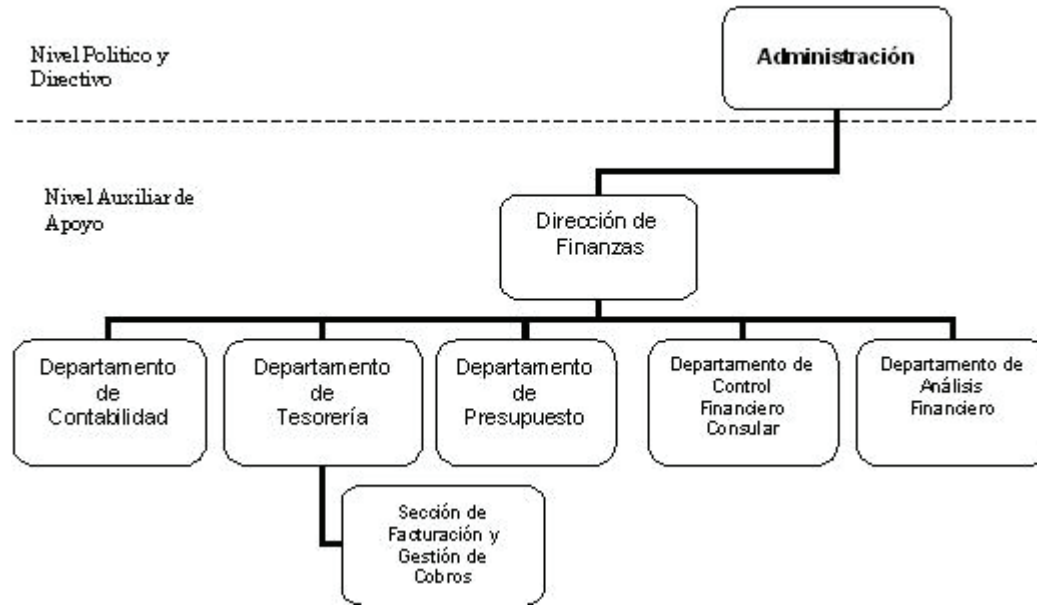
Nivel Politico y Directivo

Administración

Nivel Auxiliar de Apoyo

Dirección de Finanzas

Departamento de Contabilidad

Departamento de Tesorería

Departamento de Presupuesto

Departamento de Control Financiero Consular

Departamento de Análisis Financiero

Sección de Facturación y Gestión de Cobros